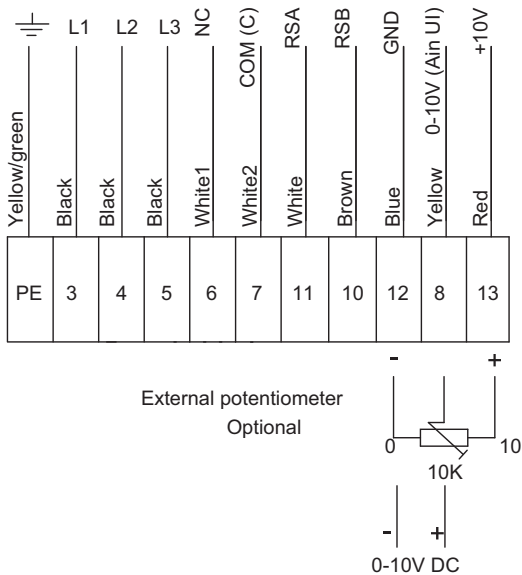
L1 L2 L3 NC COM (C) RSA RSB GND 0-10V (Ain UI) +10V

Yellow/green Black Black Black White1 White2 White Brown Blue Yellow Red

| PE | 3 | 4 | 5 | 6 | 7 | 11 | 10 | 12 | 8 | 13 |
|---|---|---|---|---|---|---|---|---|---|---|

- +

External potentiometer
Optional

0 10
10K

- +
0-10V DC